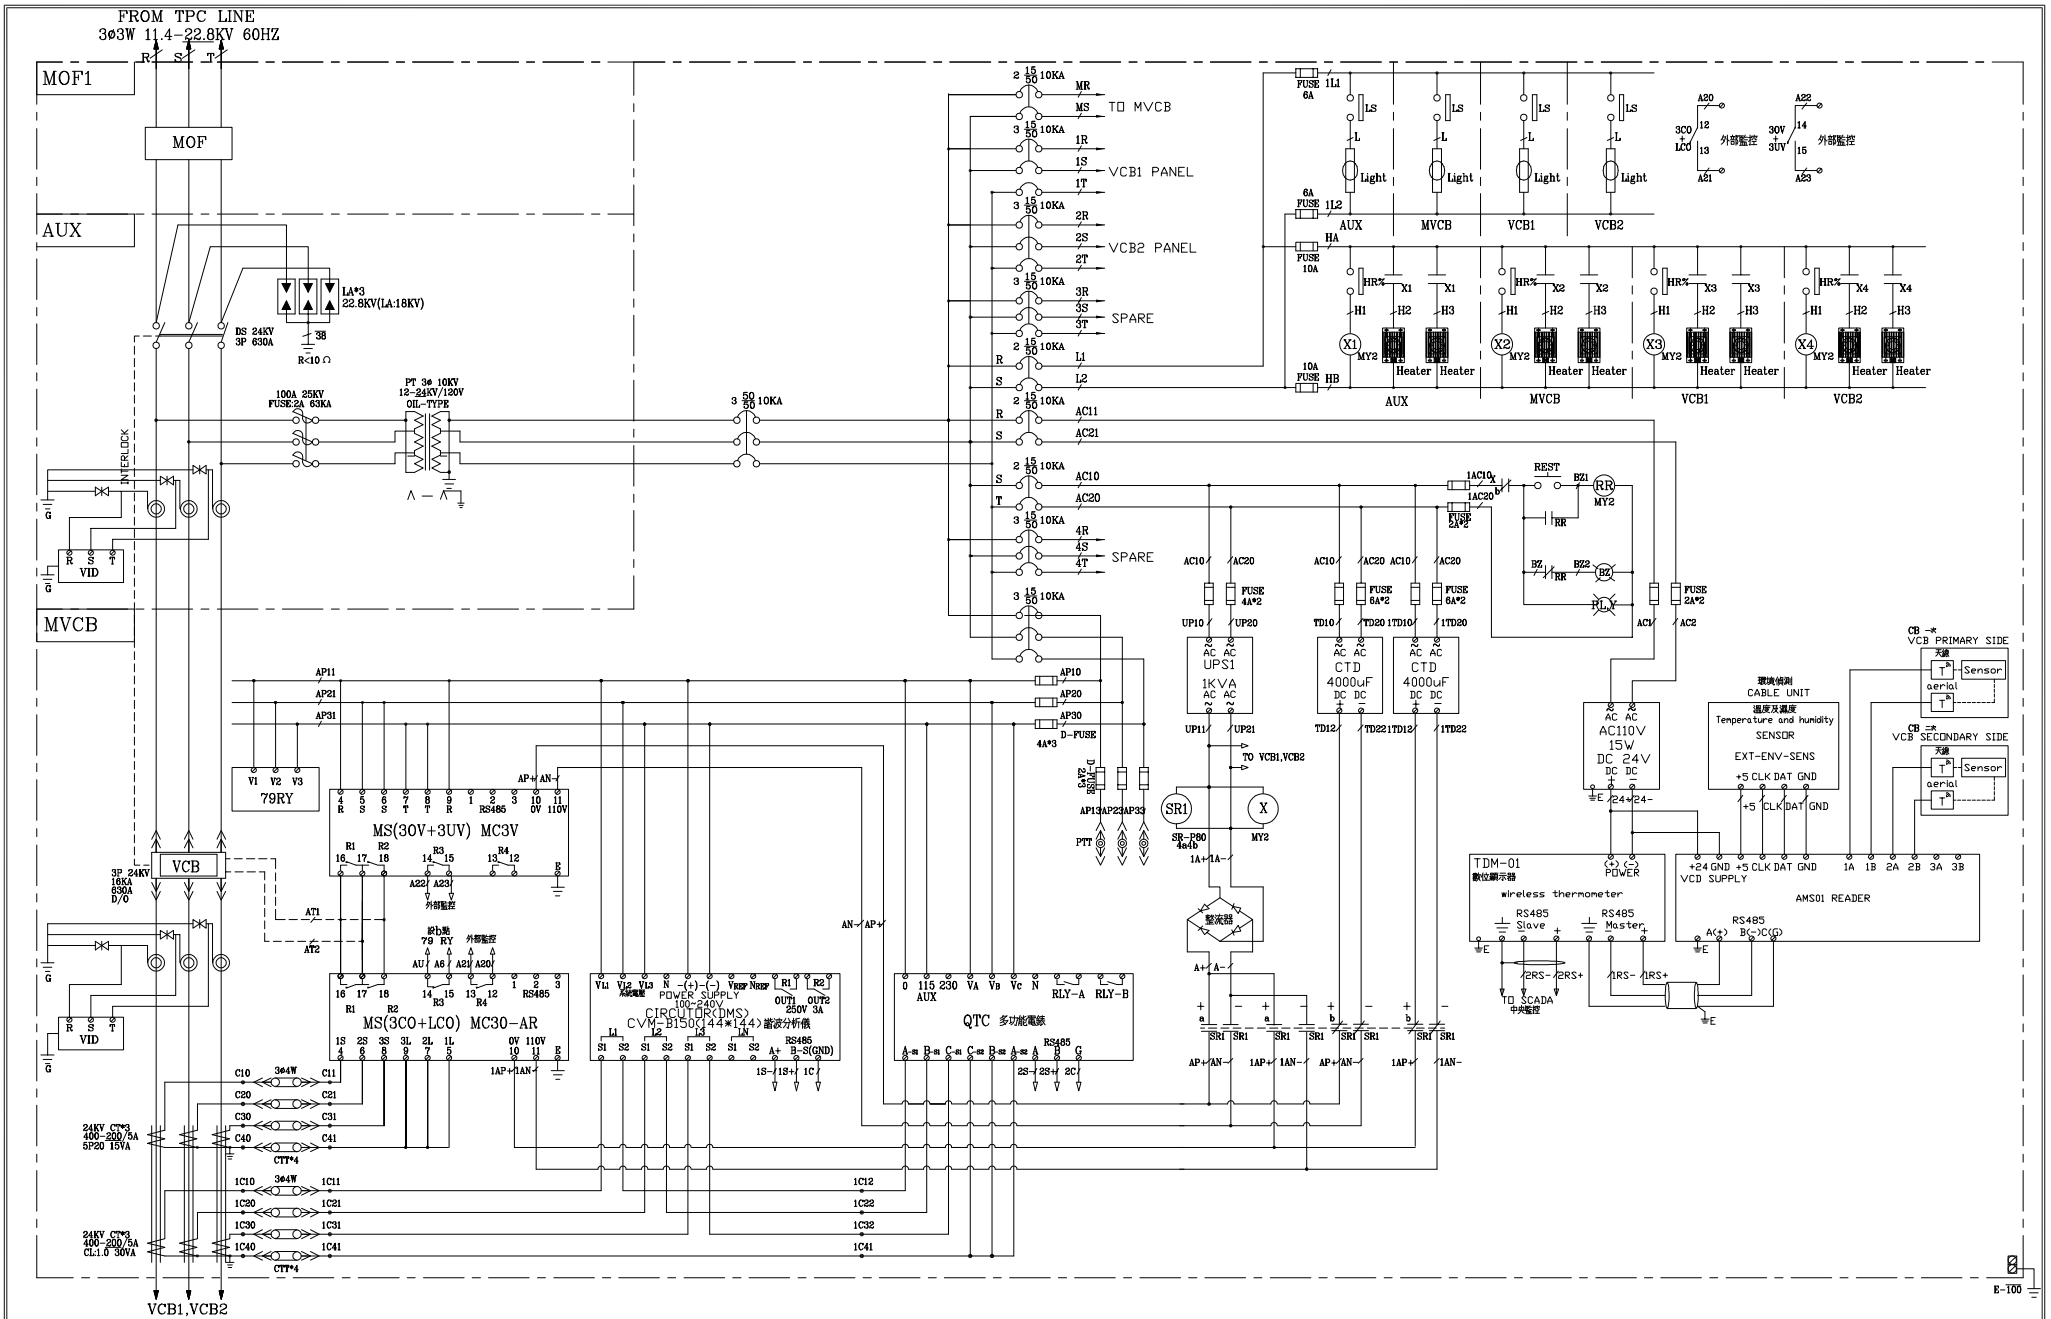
FROM TPC LINE
3Ø3W 11.4-22.8KV 60HZ
R S T

MOF1

MOF

AUX

LA*3
22.8KV(LA:18KV)
38
R<10 Ω

DS 24KV
3P 630A

INTERLOCK

VID
R S T

MVCB

100A 25KV
FUSE:2A 63KA

PT 3Φ 10KV
12-24KV/120V
OIL-TYPE

3 50/50 10KA

2 15/50 10KA
MR
MS
TO MVCB
3 15/50 10KA
1R
1S
VCB1 PANEL
1T
3 15/50 10KA
2R
2S
VCB2 PANEL
2T
3 15/50 10KA
3R
3S
SPARE
3T
2 15/50 10KA
R L1
S L2
2 15/50 10KA
R AC11
S AC21
2 15/50 10KA
S AC10
T AC20
3 15/50 10KA
4R
4S
SPARE
4T
3 15/50 10KA

FUSE 6A 1L1
LS L Light
AUX MVCB VCB1 VCB2
6A FUSE 1L2
FUSE 10A HA
HR% X1 X1 H1 H2 H3 X1 MY2 Heater Heater AUX
HR% X2 X2 H1 H2 H3 X2 MY2 Heater Heater MVCB
HR% X3 X3 H1 H2 H3 X3 MY2 Heater Heater VCB1
HR% X4 X4 H1 H2 H3 X4 MY2 Heater Heater VCB2
10A FUSE HB

A20 3CO + LCO 12 13 A21 外部監控
A22 30V + 3UV 14 15 A23 外部監控

1AC10 1AC20 FUSE 2A*2
REST BZ1 RR MY2
RR
BZ BZ2 RR BZ
PL,Y
FUSE 2A*2
AC1 AC2

AC10 AC20 FUSE 4A*2
UP10 UP20
AC AC UPS1 1KVA AC AC
UP11 UP21
TO VCB1,VCB2

AC10 AC20 FUSE 6A*2
TD10 TD20
AC AC CTD 4000uF DC DC
TD12 TD22

AC10 AC20 FUSE 6A*2
1TD10 1TD20
AC AC CTD 4000uF DC DC
1TD12 1TD22

SR1 SR-P80 4a4b
X MY2
1A+ 1A-
整流器
A+ A-

AC AC
AC110V
15W
DC 24V
DC DC
E 24+ 24-

環境偵測
CABLE UNIT
溫度及濕度
Temperature and humidity
SENSOR
EXT-ENV-SENS
+5 CLK DAT GND
+5 CLK DAT GND

CB -*
VCB PRIMARY SIDE
天線
T Sensor
aerial
T

CB =*
VCB SECONDARY SIDE
天線
T Sensor
aerial
T

TDM-01
數位顯示器
(+) (-)
POWER
wireless thermometer
RS485 Slave
RS485 Master
E
2RS- 2RS+
TO SCADA
中央監控
1RS- 1RS+
E

+24 GND +5 CLK DAT GND 1A 1B 2A 2B 3A 3B
VCD SUPPLY
AMS01 READER
RS485
A(+) B(-) C(G)
E

AP11
AP21
AP31
V1 V2 V3
79RY

AP10
AP20
AP30
4A*3
D-FUSE
2A*3 D-FUSE
AP13 AP23 AP33
PTT

AP+ AN-
4 5 6 7 8 9 1 2 3 10 11
R S S T T R RS485 0V 110V
MS(30V+3UV) MC3V
R1 R2 16 17 18
R3 14 15
R4 13 12
E
A22 A23
外部監控

AT1
AT2

3P 24KV
16KA
630A
D/O
VCB

AN- AP+

a/b點
79 RY
外部監控
AU A6 A21 A20
16 17 18 14 15 13 12 1 2 3
R1 R2 R3 R4 RS485
MS(3CO+LCO) MC30-AR
1S 2S 3S 3L 2L 1L 0V 110V
4 6 8 9 7 5 10 11 E
1AP+ 1AN-

VL1 VL2 VL3 N -(+) -(-) VREF NREF R1 R2
系統電壓
POWER SUPPLY
100-240V
CIRCUTOR(DMS)
CVM-B150(144*144) 諧波分析儀
OUT1 250V 3A OUT2
L1 L2 L3 LN
S1 S2 S1 S2 S1 S2 S1 S2
RS485
A+ B- S(GND)
1S- 1S+ 1C

0 115 230 VA VB VC N RLY-A RLY-B
AUX
QTC 多功能電錶
A-S1 B-S1 C-S1 C-S2 B-S2 A-S2 A B G
RS485
2S- 2S+ 2C

+ a - + a - + b - + b -
SR1 SR1 SR1 SR1 SR1 SR1 SR1 SR1
AP+ AN- 1AP+ 1AN- AP+ AN- 1AP+ 1AN-

C10 3Φ4W C11
C20 C21
C30 C31
C40 C41
24KV CT*3
400-200/5A
5P20 15VA
CTT*4

1C10 3Φ4W 1C11
1C20 1C21
1C30 1C31
1C40 1C41
24KV CT*3
400-200/5A
CL:1.0 30VA
CTT*4

1C12
1C22
1C32
1C41

VCB1,VCB2
E-I00